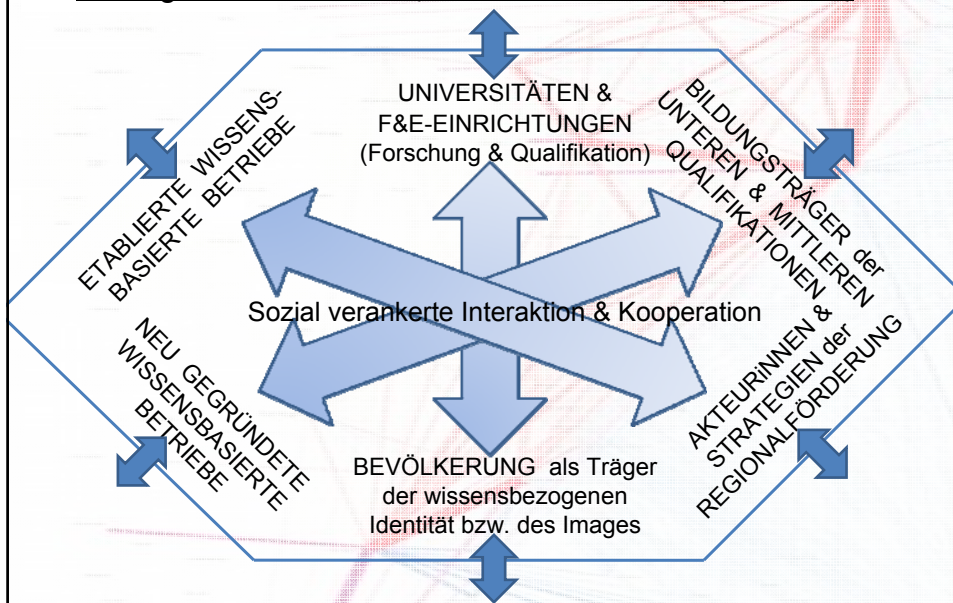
UNIVERSITÄTEN & F&E-EINRICHTUNGEN (Forschung & Qualifikation)

ETABLIERTE WISSENSBASIERTE BETRIEBE

BILDUNGSTRÄGER der UNTEREN & MITTLEREN QUALIFIKATIONEN

Sozial verankerte Interaktion & Kooperation

NEU GEGRÜNDETE WISSENSBASIERTE BETRIEBE

AKTEURINNEN & STRATEGIEN der REGIONALFÖRDERUNG

BEVÖLKERUNG als Träger der wissensbezogenen Identität bzw. des Images